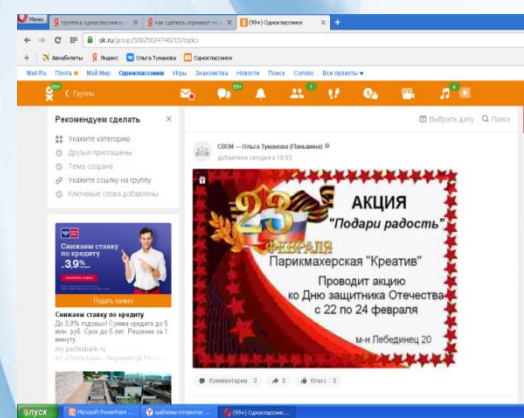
Меню | группа в одноклассниках | как сделать отправку | (99+) Одноклассники +

ok.ru/group/50925624748215/topics

Авиабилеты | Яндекс | Ольга Туманова | Одноклассники

Mail.Ru Почта Мой Мир Одноклассники Игры Знакомства Новости Поиск Combo Все проекты

Группы

Рекомендуем сделать
Укажите категорию
Друзья приглашены
Тема создана
Укажите ссылку на группу
Ключевые слова добавлены

Выбрать дату Поиск

СВОИ — Ольга Туманова (Панькина)
добавлена сегодня в 18:53

Снижаем ставку по кредиту
3.9%
Подать заявку

Снижаем ставку по кредиту
До 3,9% годовых! Сумма кредита до 5 млн. руб. Срок до 5 лет. Решение за 1 минуту.
my.pochtabank.ru
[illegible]

23
ФЕВРАЛЯ

АКЦИЯ
"Подари радость"

Парикмахерская "Креатив"
Проводит акцию
ко Дню защитника Отечества
с 22 по 24 февраля

м-н Лебединец 20

Комментарии 0 | 0 | Класс 0

пуск | Microsoft PowerPoint ... | шаблоны открыток ... | (99+) Одноклассник...